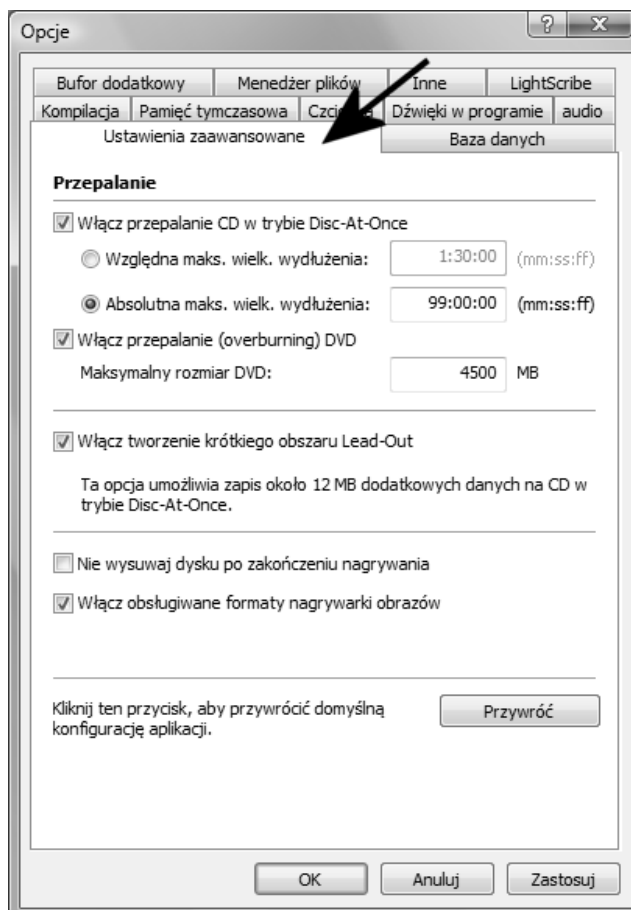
Opcje

? X

Bufor dodatkowy | Menedżer plików | Inne | LightScribe
Kompilacja | Pamięć tymczasowa | Czcio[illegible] | Dźwięki w programie | audio
Ustawienia zaawansowane | Baza danych

Przepalanie

Włącz przepalanie CD w trybie Disc-At-Once

Względna maks. wielk. wydłużenia: 1:30:00 (mm:ss:ff)

Absolutna maks. wielk. wydłużenia: 99:00:00 (mm:ss:ff)

Włącz przepalanie (overburning) DVD

Maksymalny rozmiar DVD: 4500 MB

Włącz tworzenie krótkiego obszaru Lead-Out

Ta opcja umożliwia zapis około 12 MB dodatkowych danych na CD w trybie Disc-At-Once.

Nie wysuwaj dysku po zakończeniu nagrywania

Włącz obsługiwane formaty nagrywarki obrazów

Kliknij ten przycisk, aby przywrócić domyślną konfigurację aplikacji.

Przywróć

OK | Anuluj | Zastosuj